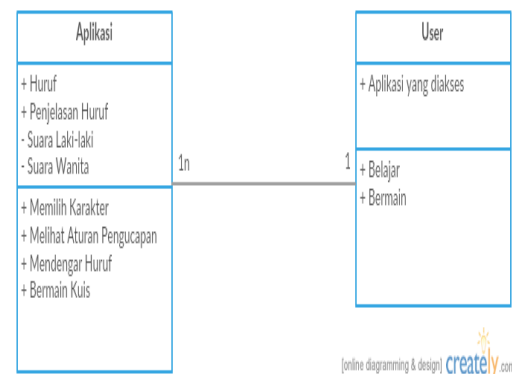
Aplikasi

+ Huruf
+ Penjelasan Huruf
- Suara Laki-laki
- Suara Wanita

+ Memilih Karakter
+ Melihat Aturan Pengucapan
+ Mendengar Huruf
+ Bermain Kuis

1n

1

User

+ Aplikasi yang diakses

+ Belajar
+ Bermain

[online diagramming & design] creately.com